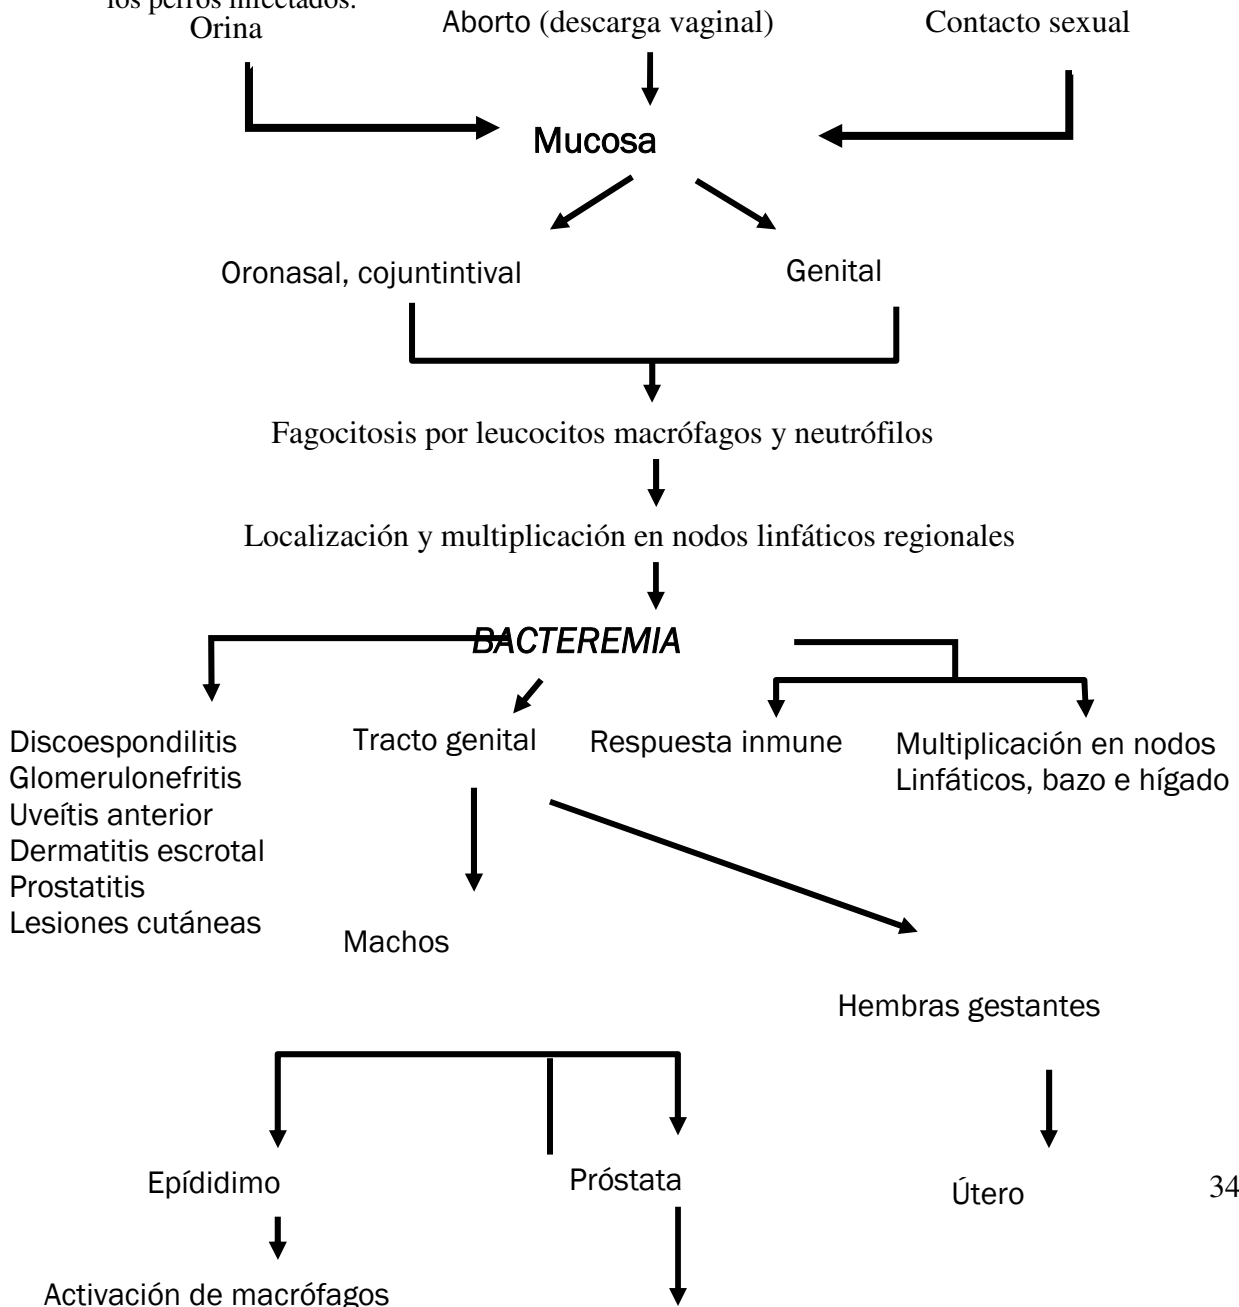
los perros infectados.
Orina

Aborto (descarga vaginal)

Contacto sexual

Mucosa

Oronasal, cojuntintival

Genital

Fagocitosis por leucocitos macrófagos y neutrófilos

Localización y multiplicación en nodos linfáticos regionales

BACTEREMIA

Discoespondilitis
Glomerulonefritis
Uveítis anterior
Dermatitis escrotal
Prostatitis
Lesiones cutáneas

Tracto genital

Respuesta inmune

Multiplicación en nodos Linfáticos, bazo e hígado

Machos

Hembras gestantes

Epídidimo

Próstata

Útero

34

Activación de macrófagos